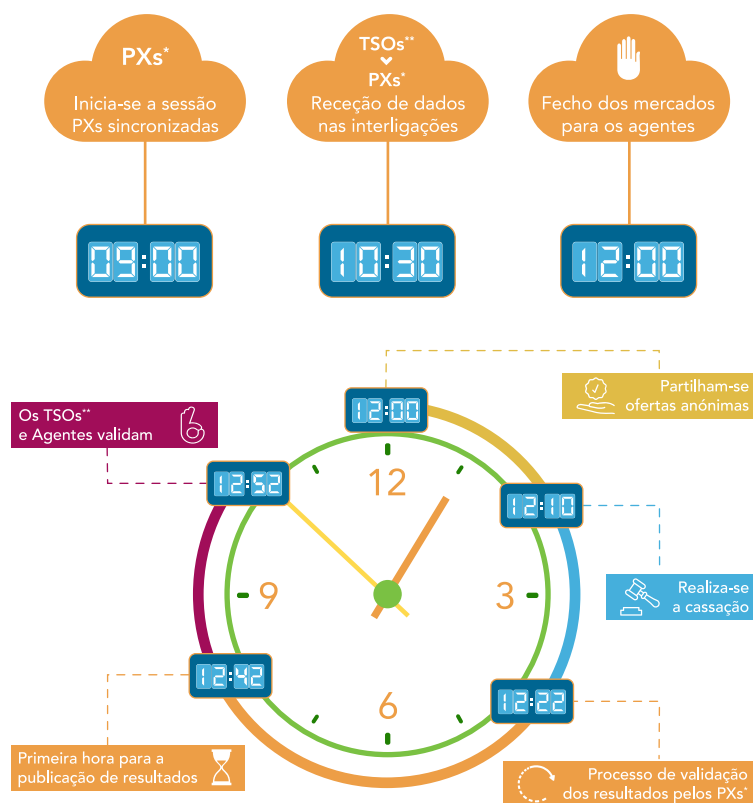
PXs*
Inicia-se a sessão PXs sincronizadas

09:00

TSOs**
PXs*
Receção de dados nas interligações

10:30

Fecho dos mercados para os agentes

12:00

12:00

Partilham-se ofertas anónimas

Os TSOs**
e Agentes validam

12:52

12

12:10

9

3

Realiza-se a cassação

12:42

6

12:22

Primeira hora para a publicação de resultados

Processo de validação dos resultados pelos PXs*